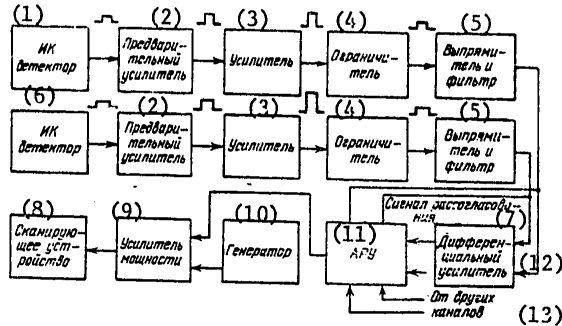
(1)
ИК детектор
(2)
Предварительный усилитель
(3)
Усилитель
(4)
Ограничитель
(5)
Выпрямитель и фильтр
(6)
ИК детектор
(2)
Предварительный усилитель
(3)
Усилитель
(4)
Ограничитель
(5)
Выпрямитель и фильтр
(8)
Сканирующее устройство
(9)
Усилитель мощности
(10)
Генератор
(11)
АРУ
Сигнал рассогласования
(7)
Дифференциальный усилитель
(12)
От других каналов
(13)